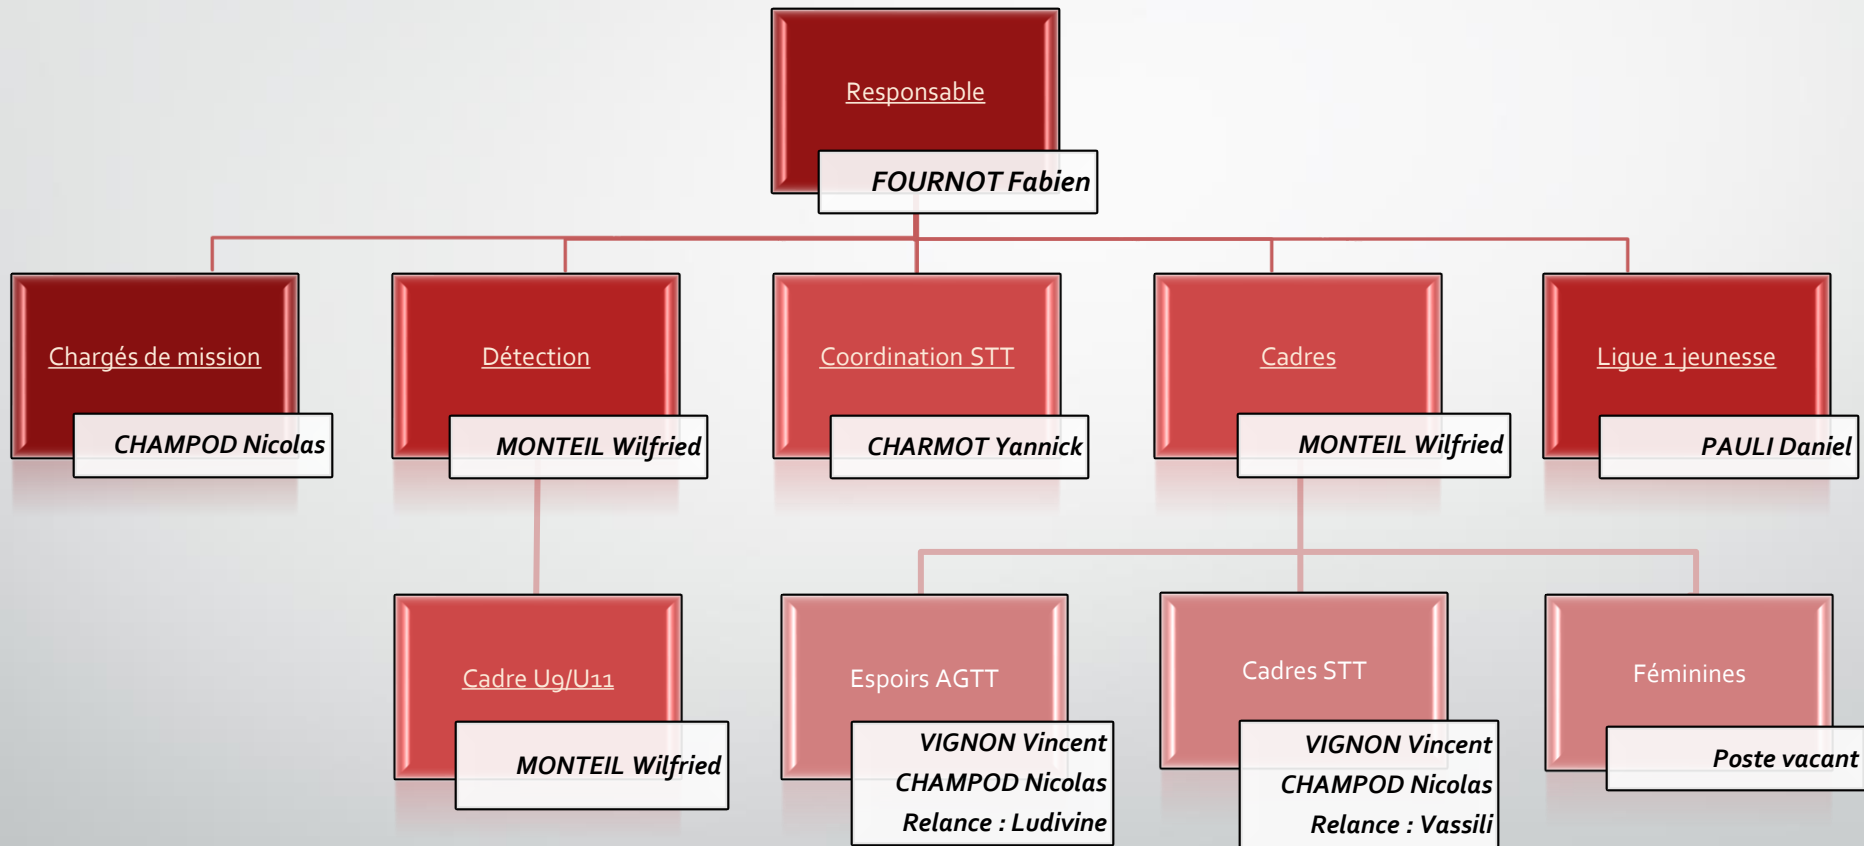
Responsable

FOURNOT Fabien

Chargés de mission

CHAMPOD Nicolas

Détection

MONTEIL Wilfried

Coordination STT

CHARMOT Yannick

Cadres

MONTEIL Wilfried

Ligue 1 jeunesse

PAULI Daniel

Cadre U9/U11

MONTEIL Wilfried

Espoirs AGTT

VIGNON Vincent
CHAMPOD Nicolas
Relance : Ludivine

Cadres STT

VIGNON Vincent
CHAMPOD Nicolas
Relance : Vassili

Féminines

Poste vacant